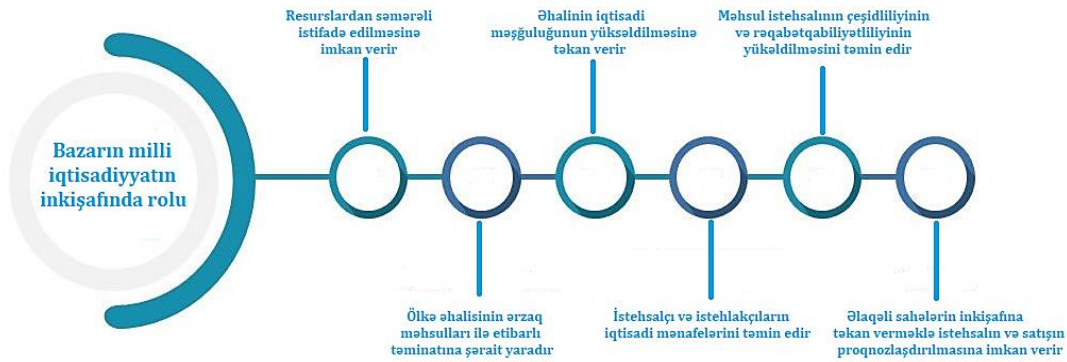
Bazarın milli iqtisadiyyatın inkişafında rolu

Resurslardan səmərəli istifadə edilməsinə imkan verir

Əhalinin iqtisadi məşğuluğunun yüksəldilməsinə təkan verir

Məhsul istehsalının çeşidliliyinin və rəqabətqabiliyyətliliyinin yüksəldilməsini təmin edir

Ölkə əhalisinin ərzaq məhsulları ilə etibarlı təminatına şərait yaradır

İstehsalçı və istehlakçıların iqtisadi mənafelərini təmin edir

Əlaqəli sahələrin inkişafına təkan verməklə istehsalın və satışın proqnozlaşdırılmasına imkan verir